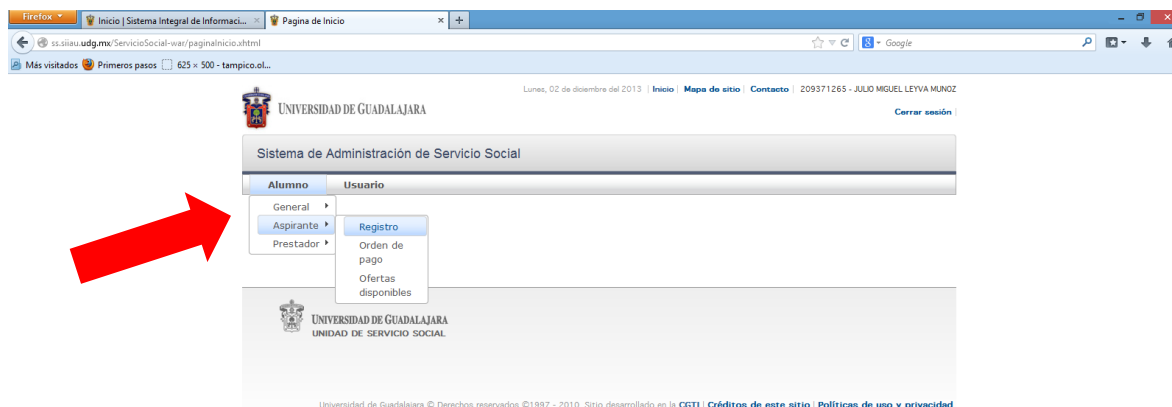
Firefox
Inicio | Sistema Integral de Informaci...
Pagina de Inicio
+
ss.siiau.udg.mx/ServicioSocial-war/paginaInicio.xhtml
Google
Más visitados
Primeros pasos
625 × 500 - tampico.ol...

Lunes, 02 de diciembre del 2013 | Inicio | Mapa de sitio | Contacto | 209371265 - JULIO MIGUEL LEYVA MUNOZ
UNIVERSIDAD DE GUADALAJARA
Cerrar sesión

Sistema de Administración de Servicio Social

Alumno
Usuario

General
Aspirante
Prestador

Registro
Orden de pago
Ofertas disponibles

UNIVERSIDAD DE GUADALAJARA
UNIDAD DE SERVICIO SOCIAL

Universidad de Guadalajara © Derechos reservados ©1997 - 2010. Sitio desarrollado en la CGTI | Créditos de este sitio | Políticas de uso y privacidad